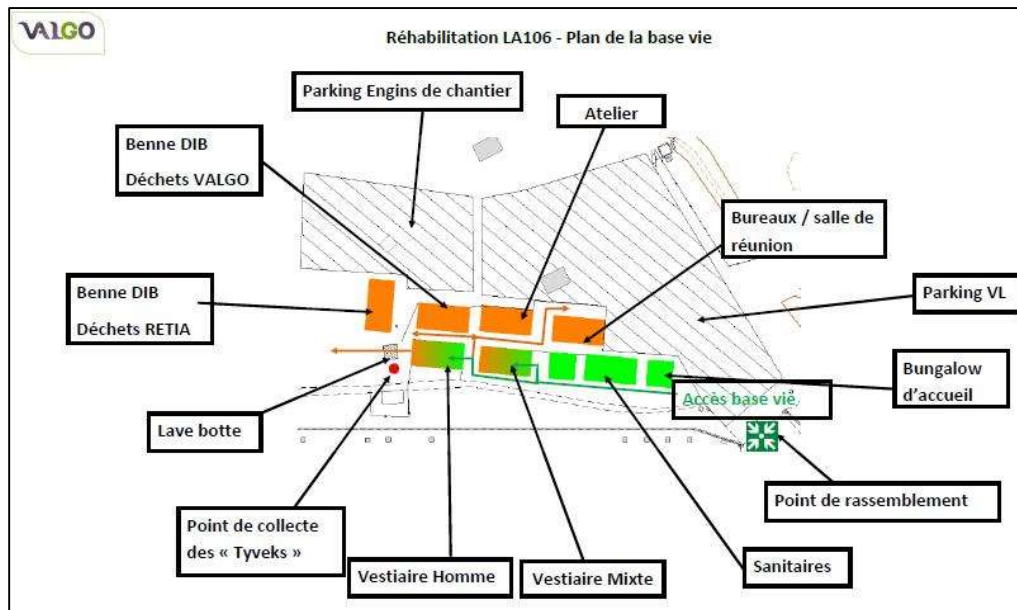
VALGO

Réhabilitation LA106 - Plan de la base vie

Parking Engins de chantier

Atelier

Benne DIB

Déchets VALGO

Bureaux / salle de réunion

Benne DIB

Déchets RETIA

Parking VL

Bungalow d'accueil

Accès base vie

Lave botte

Point de rassemblement

Point de collecte des « Tyveks »

Vestiaire Homme

Vestiaire Mixte

Sanitaires